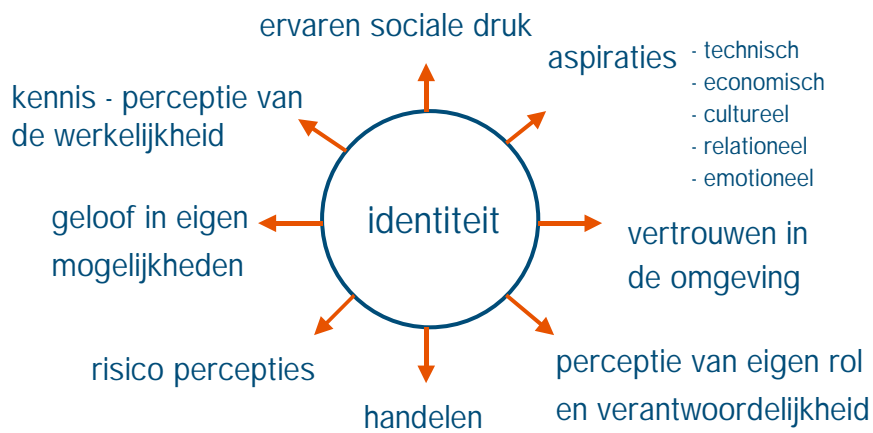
ervaren sociale druk

aspiraties
- technisch
- economisch
- cultureel
- relationeel
- emotioneel

kennis - perceptie van de werkelijkheid

identiteit

geloof in eigen mogelijkheden

vertrouwen in de omgeving

risico percepties

handelen

perceptie van eigen rol en verantwoordelijkheid